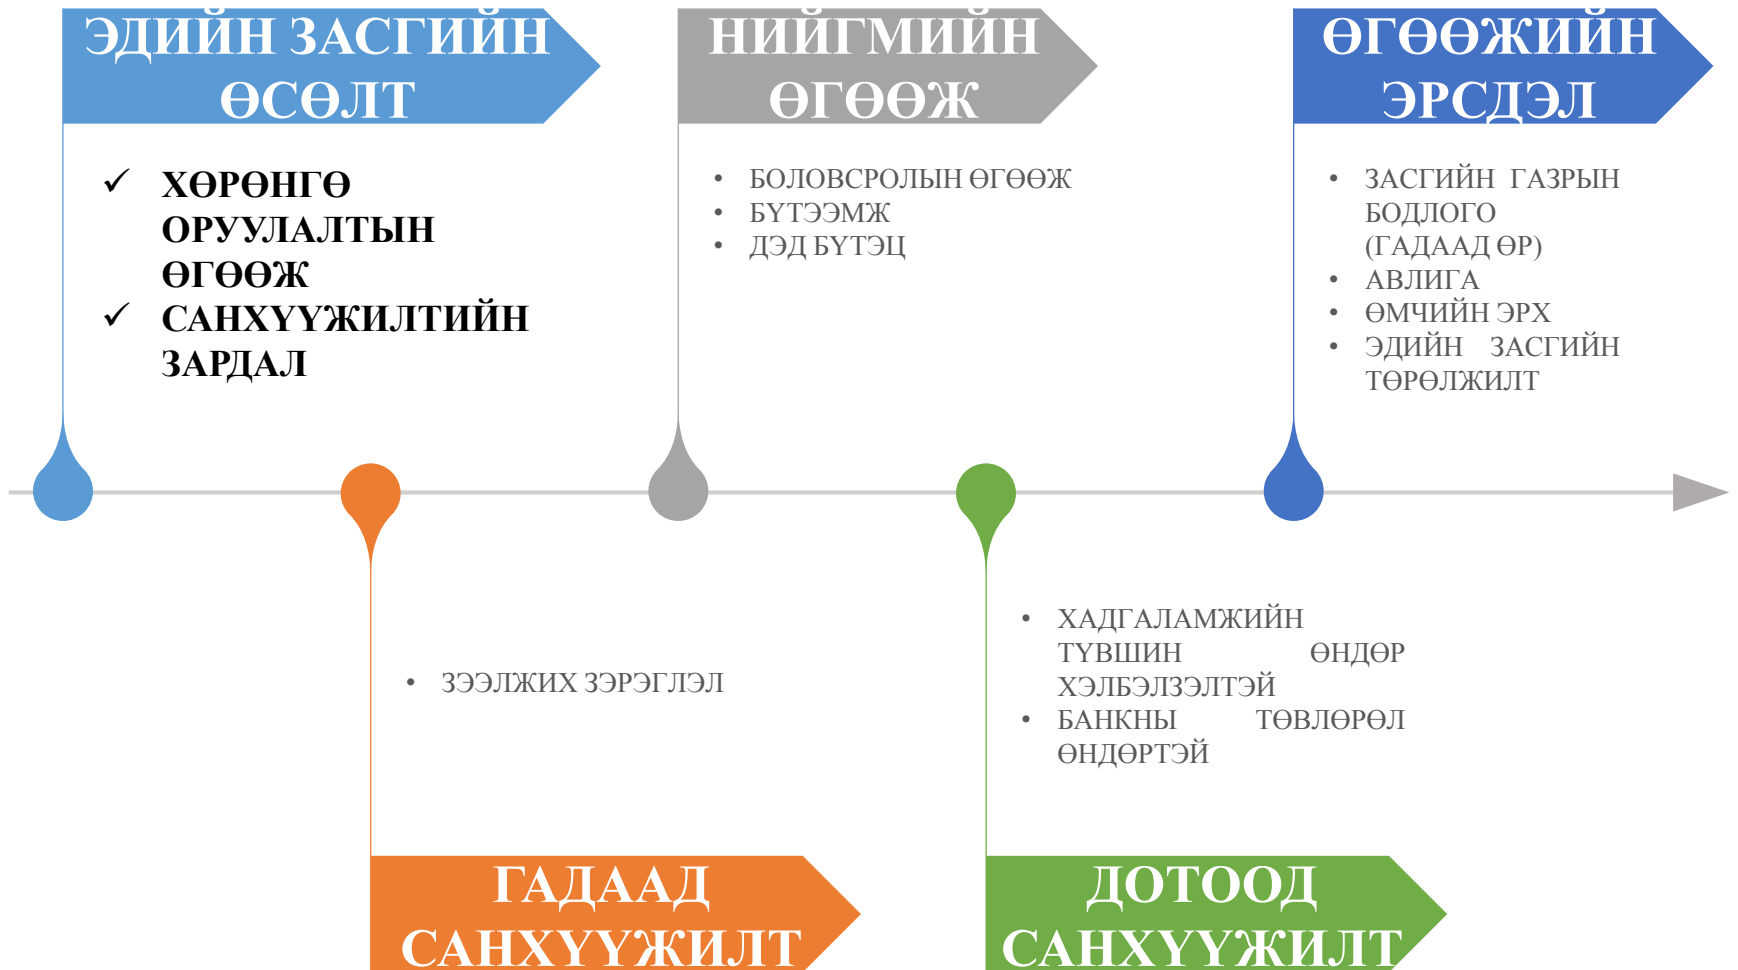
ЭДИЙН ЗАСГИЙН ӨСӨЛТ

✓ ХӨРӨНГӨ ОРУУЛАЛТЫН ӨГӨӨЖ
✓ САНХҮҮЖИЛТИЙН ЗАРДАЛ

НИЙГМИЙН ӨГӨӨЖ

• БОЛОВСРОЛЫН ӨГӨӨЖ
• БҮТЭЭМЖ
• ДЭД БҮТЭЦ

ӨГӨӨЖИЙН ЭРСДЭЛ

• ЗАСГИЙН ГАЗРЫН БОДЛОГО (ГАДААД ӨР)
• АВЛИГА
• ӨМЧИЙН ЭРХ
• ЭДИЙН ЗАСГИЙН ТӨРӨЛЖИЛТ

• ЗЭЭЛЖИХ ЗЭРЭГЛЭЛ

ГАДААД САНХҮҮЖИЛТ

• ХАДГАЛАМЖИЙН ТҮВШИН ӨНДӨР ХЭЛБЭЛЗЭЛТЭЙ
• БАНКНЫ ТӨВЛӨРӨЛ ӨНДӨРТЭЙ

ДОТООД САНХҮҮЖИЛТ